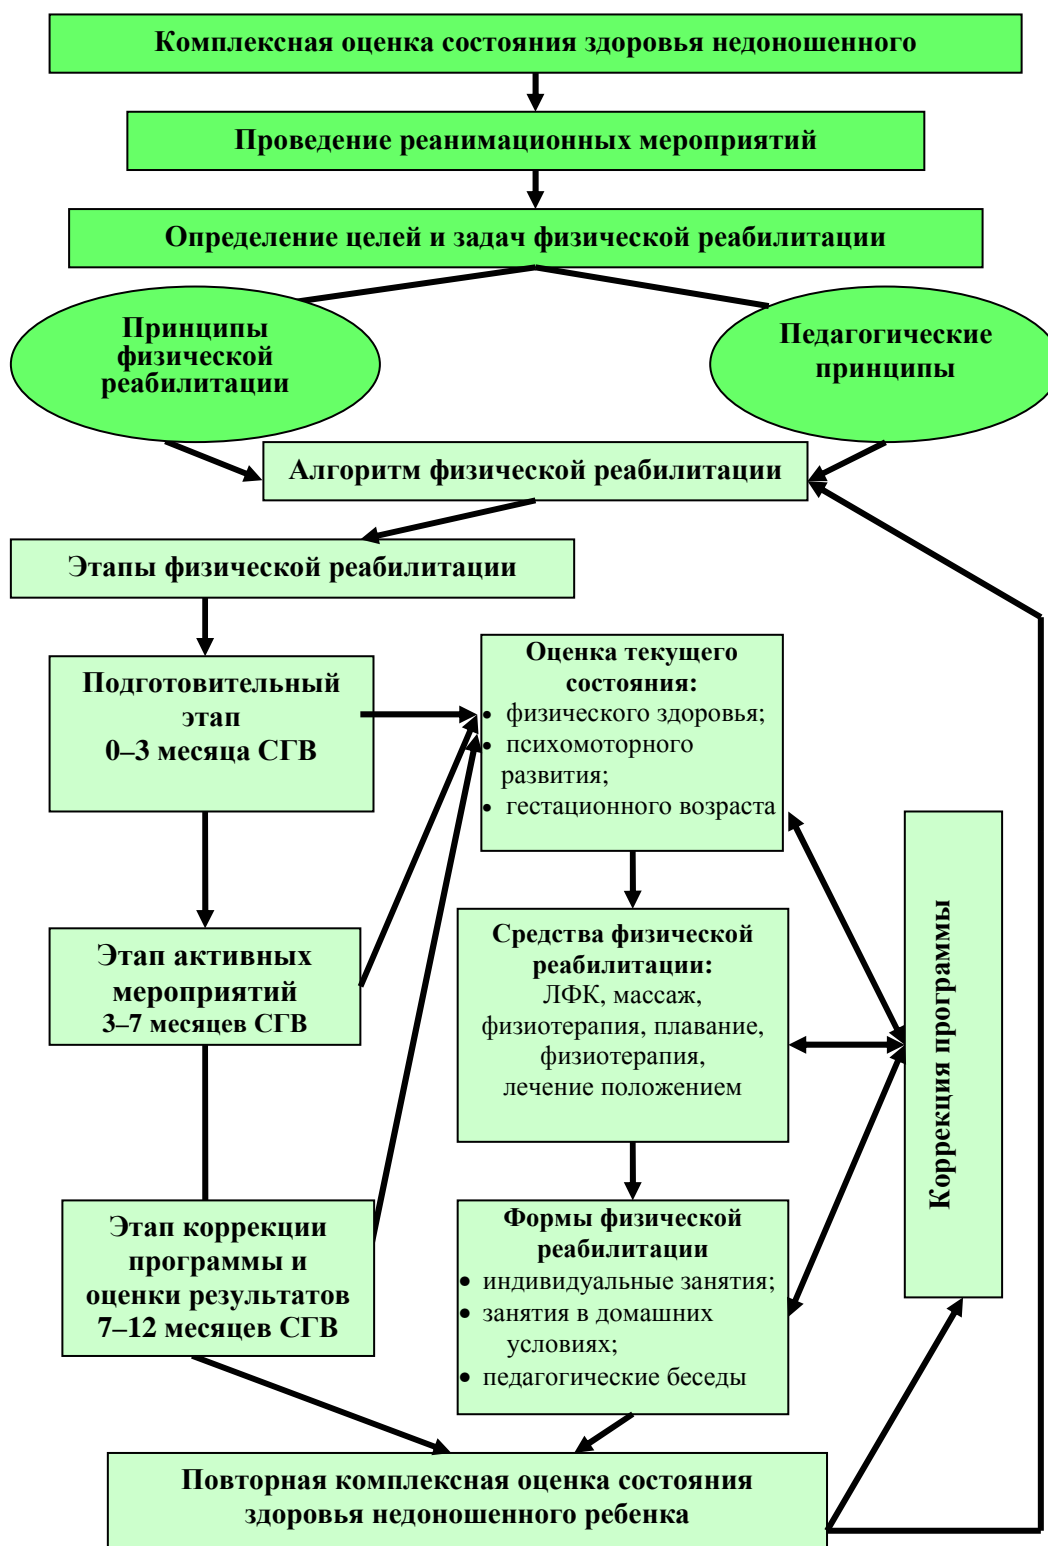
Комплексная оценка состояния здоровья недоношенного

Проведение реанимационных мероприятий

Определение целей и задач физической реабилитации

Принципы физической реабилитации

Педагогические принципы

Алгоритм физической реабилитации

Этапы физической реабилитации

Подготовительный этап 0–3 месяца СГВ

Оценка текущего состояния:
• физического здоровья;
• психомоторного развития;
• гестационного возраста

Этап активных мероприятий 3–7 месяцев СГВ

Средства физической реабилитации:
ЛФК, массаж, физиотерапия, плавание, физиотерапия, лечение положением

Коррекция программы

Этап коррекции программы и оценки результатов 7–12 месяцев СГВ

Формы физической реабилитации
• индивидуальные занятия;
• занятия в домашних условиях;
• педагогические беседы

Повторная комплексная оценка состояния здоровья недоношенного ребенка